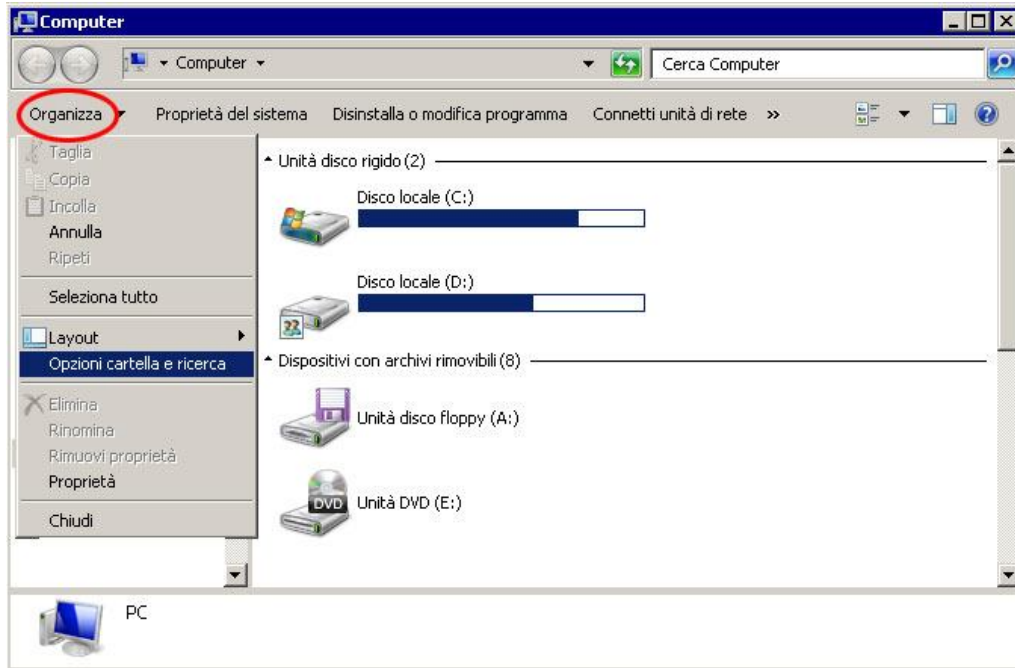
Computer

▸ Computer ▸

Cerca Computer

Organizza ▾ Proprietà del sistema Disinstalla o modifica programma Connetti unità di rete »

Taglia
Copia
Incolla
Annulla
Ripeti

Seleziona tutto

Layout
Opzioni cartella e ricerca

Elimina
Rinomina
Rimuovi proprietà
Proprietà

Chiudi

Unità disco rigido (2)

Disco locale (C:)

Disco locale (D:)

Dispositivi con archivi rimovibili (8)

Unità disco floppy (A:)

DVD Unità DVD (E:)

PC